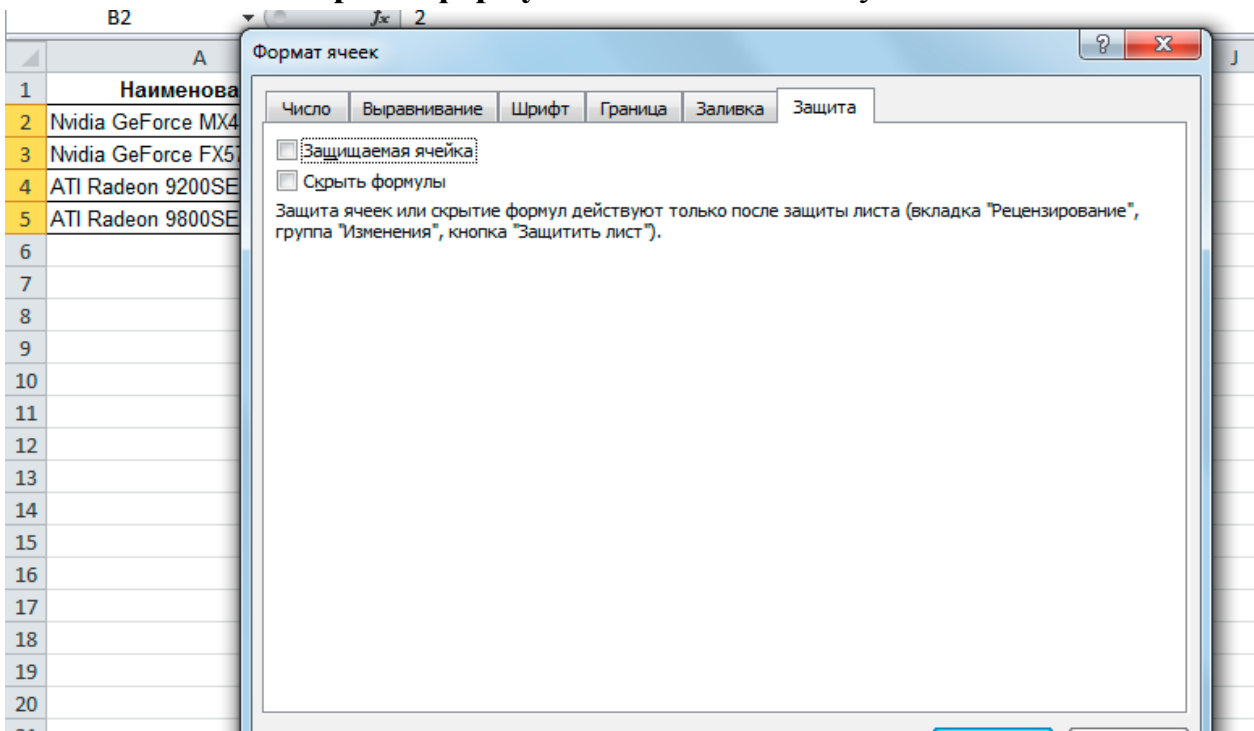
B2 $f_x$ 2

Формат ячеек

| | A |
|---|---|
| 1 | Наименова |
| 2 | Nvidia GeForce MX4 |
| 3 | Nvidia GeForce FX57 |
| 4 | ATI Radeon 9200SE |
| 5 | ATI Radeon 9800SE |
| 6 | |
| 7 | |
| 8 | |
| 9 | |
| 10 | |
| 11 | |
| 12 | |
| 13 | |
| 14 | |
| 15 | |
| 16 | |
| 17 | |
| 18 | |
| 19 | |
| 20 | |

J

Число Выравнивание Шрифт Граница Заливка Защита

Защищаемая ячейка
Скрыть формулы

Защита ячеек или скрытие формул действуют только после защиты листа (вкладка "Рецензирование", группа "Изменения", кнопка "Защитить лист").